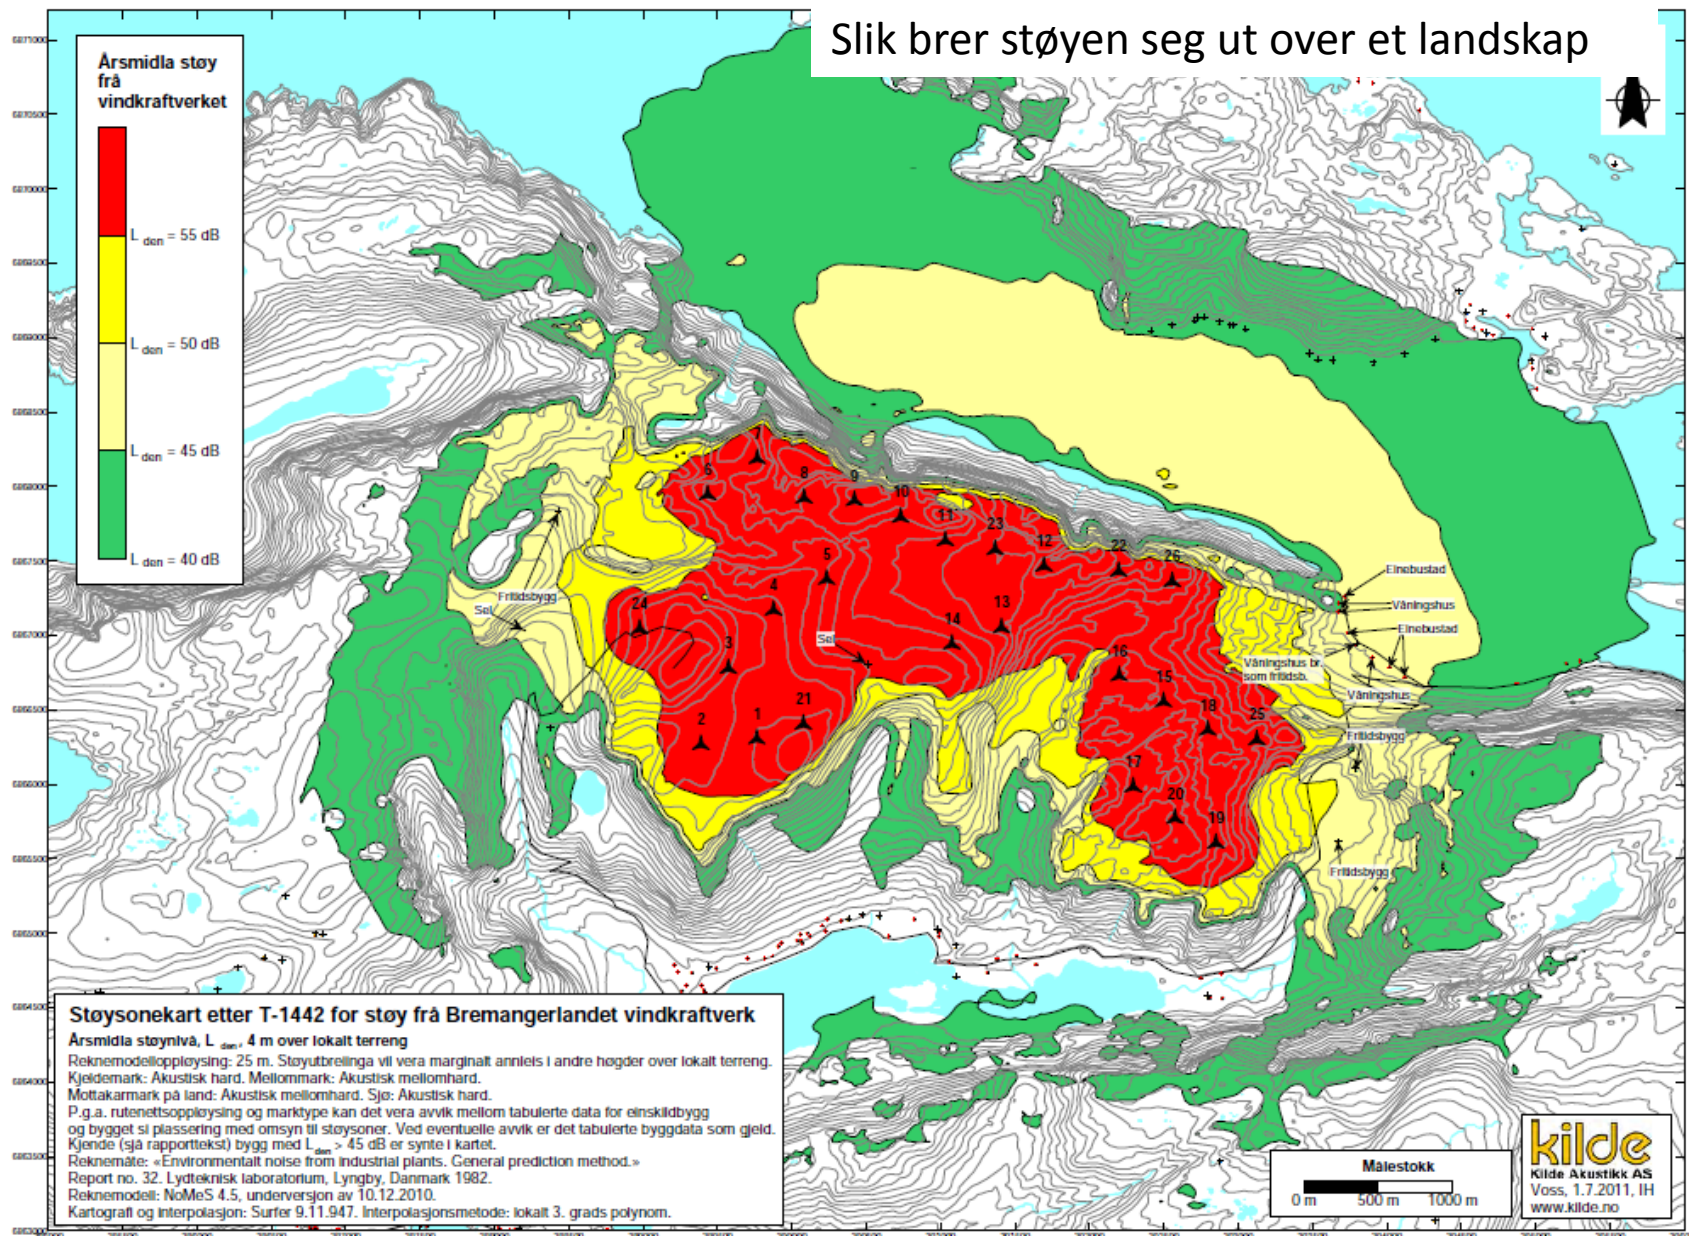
Slik brer støyen seg ut over et landskap

Årsmidla støy frå vindkraftverket

$L_{den}$ = 55 dB
$L_{den}$ = 50 dB
$L_{den}$ = 45 dB
$L_{den}$ = 40 dB

6 7 8 9 10 11 23 12 22 26 5 4 24 3 14 13 16 15 18 25 2 1 21 17 20 19

Fritidsbygg
Sel
Sel
Einebustad
Våningshus
Einebustad
Våningshus br. som fritidsb.
Våningshus
Fritidsbygg
Fritidsbygg

Støysonekart etter T-1442 for støy frå Bremangerlandet vindkraftverk
Årsmidla støynivå, $L_{den}$, 4 m over lokalt terreng
Reknemodelloppløysing: 25 m. Støyutbreiinga vil vera marginalt annleis i andre høgder over lokalt terreng.
Kjeldemark: Akustisk hard. Mellommark: Akustisk mellomhard.
Mottakarmark på land: Akustisk mellomhard. Sjø: Akustisk hard.
P.g.a. rutenettsoppløysing og marktype kan det vera avvik mellom tabulerte data for einskildbygg og bygget si plassering med omsyn til støysoner. Ved eventuelle avvik er det tabulerte byggdata som gjeld.
Kjende (sjå rapporttekst) bygg med $L_{den}$ > 45 dB er synte i kartet.
Reknemåte: «Environmental noise from industrial plants. General prediction method.»
Report no. 32. Lydteknisk laboratorium, Lyngby, Danmark 1982.
Reknemodell: NoMeS 4.5, underversjon av 10.12.2010.
Kartografi og interpolasjon: Surfer 9.11.947. Interpolasjonsmetode: lokalt 3. grads polynom.

Målestokk
0 m 500 m 1000 m

kilde
Kilde Akustikk AS
Voss, 1.7.2011, IH
www.kilde.no